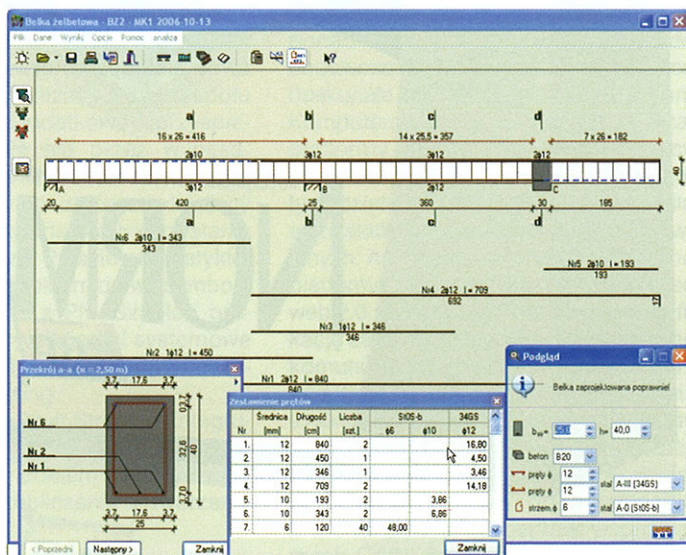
Belka żelbetowa - BZ2 - MK1 2006-10-13

Plik Dane Wyniki Opcje Pomoc analiza

a b c d

16 x 26 = 416

14 x 25,5 = 357

7 x 26 = 182

2φ10 2φ12 2φ12 2φ12

A B C

3φ12 3φ12

20 420 25 360 30 195

40

Nr6 2φ10 l = 343
343

Nr5 2φ10 l = 193
193

Nr4 2φ12 l = 709
692

Nr3 1φ12 l = 346
346

Nr2 1φ12 l = 450

Nr1 2φ12 l = 840
840

Przekrój a-a (x = 2,50 m)

3,7 17,6 3,7

Nr 6
Nr 2
Nr 1

3,7 17,6 3,7
25

32,6
40

< Poprzedni Następny > Zamknij

Zestawienie prętów

| Nr | Średnica [mm] | Długość [cm] | Liczba [szt.] | St0S-b φ6 | St0S-b φ10 | 34GS φ12 |
|---|---|---|---|---|---|---|
| 1. | 12 | 840 | 2 | | | 16,80 |
| 2. | 12 | 450 | 1 | | | 4,50 |
| 3. | 12 | 346 | 1 | | | 3,46 |
| 4. | 12 | 709 | 2 | | | 14,18 |
| 5. | 10 | 193 | 2 | | 3,86 | |
| 6. | 10 | 343 | 2 | | 6,86 | |
| 7. | 6 | 120 | 40 | 48,00 | | |

Zamknij

Podgląd

Belka zaprojektowana poprawnie!

$b_w$= 25,0 h= 40,0

beton B20

pręty φ 12 stal A-III (34GS)

pręty φ 12

strzem.φ 6 stal A-0 (St0S-b)